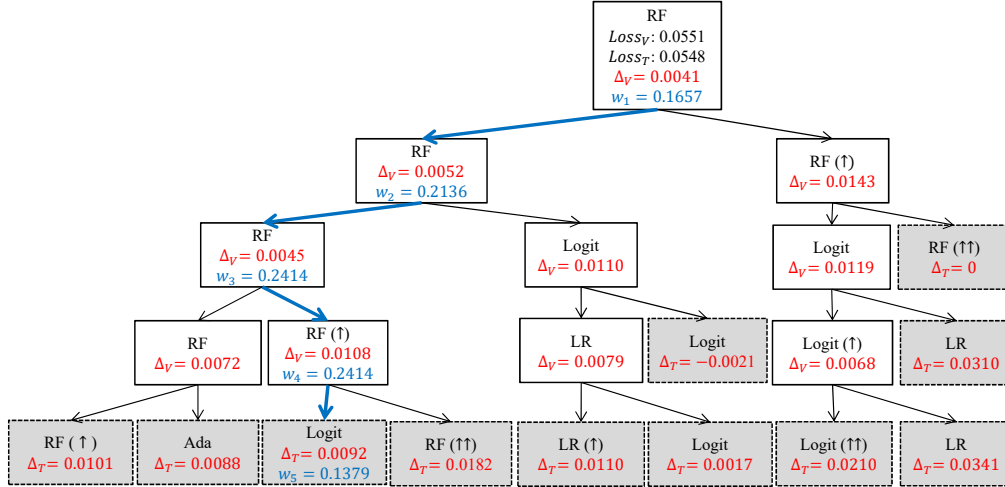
RF
$Loss_V$: 0.0551
$Loss_T$: 0.0548
$\Delta_V = 0.0041$
$w_1 = 0.1657$

RF
$\Delta_V = 0.0052$
$w_2 = 0.2136$

RF (↑)
$\Delta_V = 0.0143$

RF
$\Delta_V = 0.0045$
$w_3 = 0.2414$

Logit
$\Delta_V = 0.0110$

Logit
$\Delta_V = 0.0119$

RF (↑↑)
$\Delta_T = 0$

RF
$\Delta_V = 0.0072$

RF (↑)
$\Delta_V = 0.0108$
$w_4 = 0.2414$

LR
$\Delta_V = 0.0079$

Logit
$\Delta_T = -0.0021$

Logit (↑)
$\Delta_V = 0.0068$

LR
$\Delta_T = 0.0310$

RF ( ↑ )
$\Delta_T = 0.0101$

Ada
$\Delta_T = 0.0088$

Logit
$\Delta_T = 0.0092$
$w_5 = 0.1379$

RF (↑↑)
$\Delta_T = 0.0182$

LR (↑)
$\Delta_T = 0.0110$

Logit
$\Delta_T = 0.0017$

Logit (↑↑)
$\Delta_T = 0.0210$

LR
$\Delta_T = 0.0341$